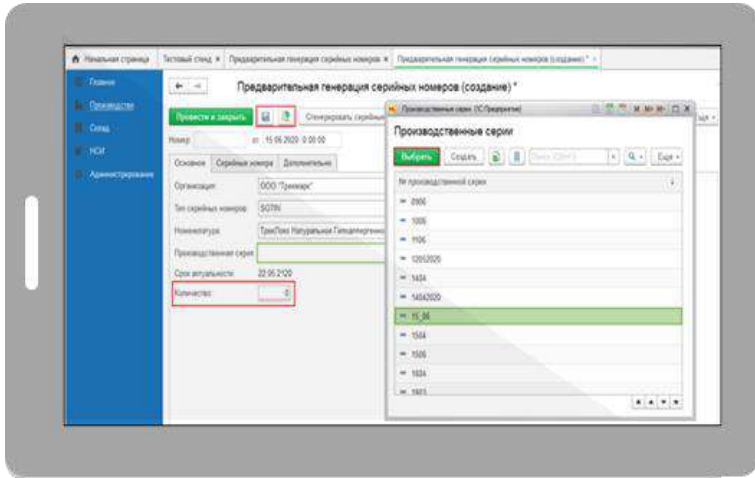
Начальная страница | Тестовый стенд × | Предварительная генерация серийных номеров × | Предварительная генерация серийных номеров (создание) * ×

Главное
Производство
Склад
НСИ
Администрирование

Предварительная генерация серийных номеров (создание) *

Провести и закрыть | Сгенерировать серийные

Номер: | от: 15.06.2020 0:00:00

Основное | Серийные номера | Дополнительно

Организация: ООО "Трекмарк"
Тип серийных номеров: SGTIN
Номенклатура: ТриПэкс Натуральная Гипоаллергенная
Производственная серия:
Срок актуальности: 22.05.2120
Количество: 0

Производственные серии (1С:Предприятие)

Производственные серии

Выбрать | Создать | Поиск (Ctrl+F) | Еще

№ производственной серии
0906
1006
1106
12052020
1404
14042020
15_06
1504
1506
1604
1803